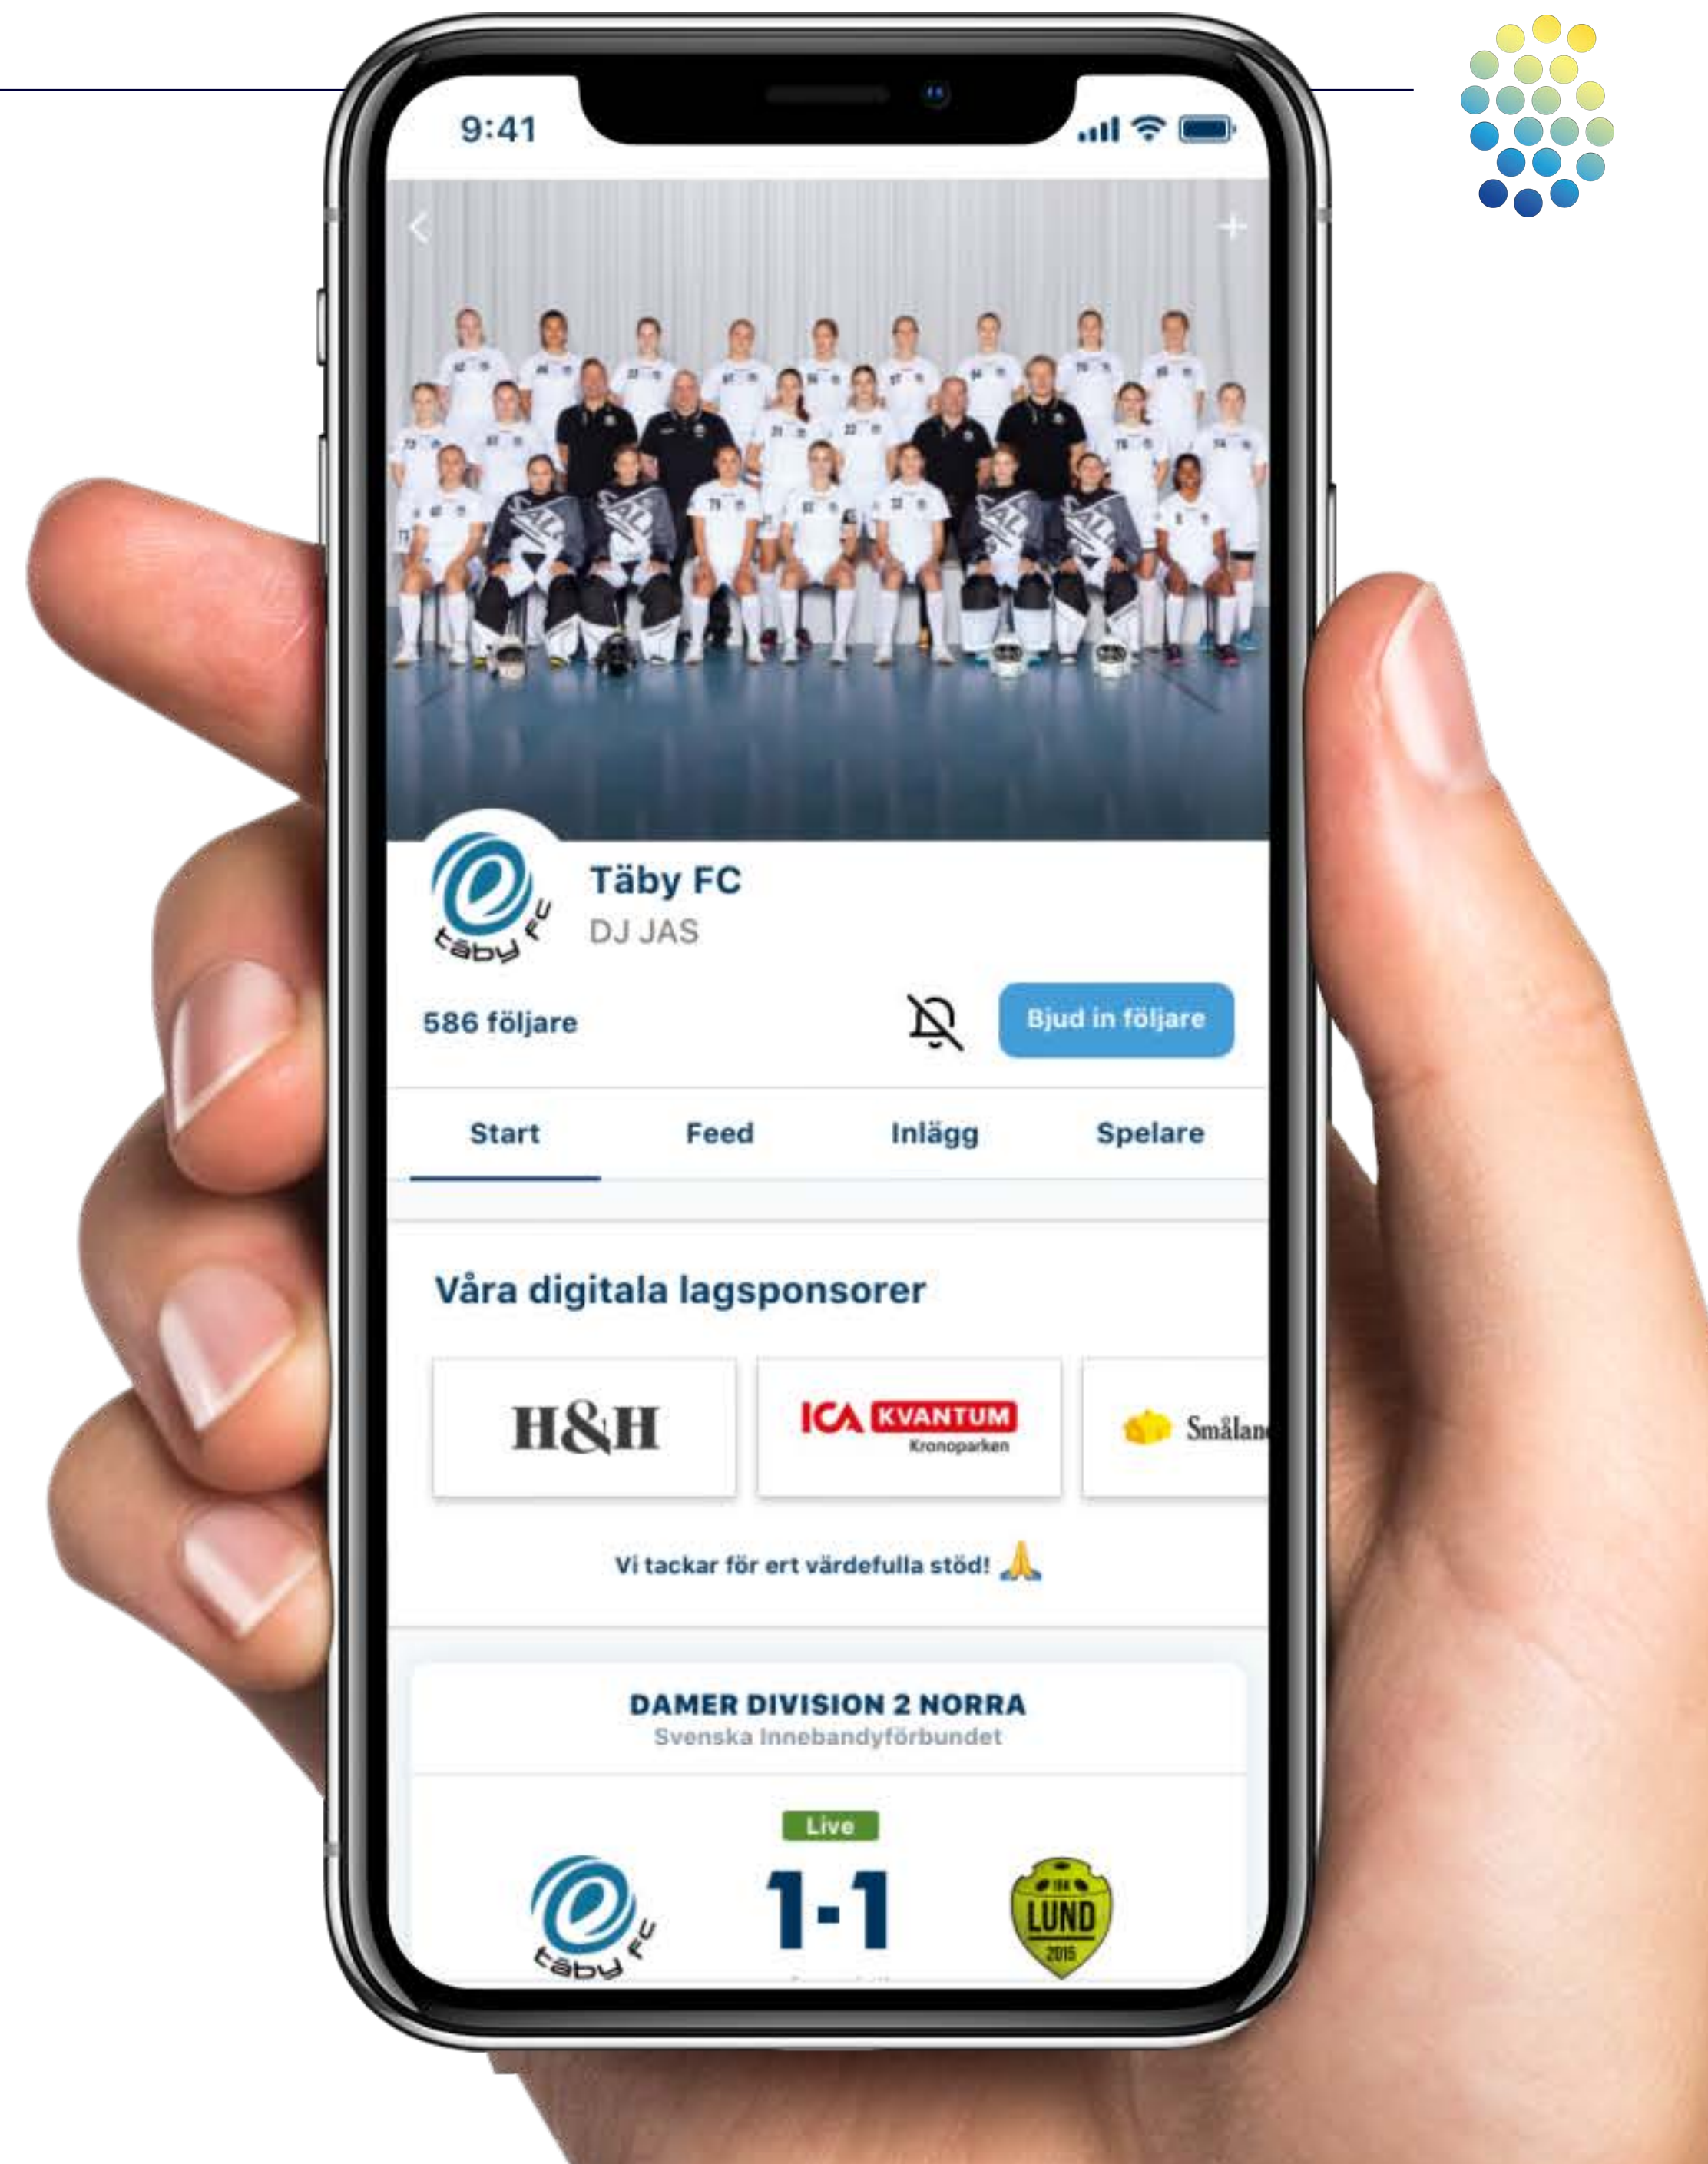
9:41

täby FC

Täby FC
DJ JAS

586 följare

Bjud in följare

Start
Feed
Inlägg
Spelare

Våra digitala lagsponsorer

H&H

ICA KVANTUM
Kronoparken

Smålan

Vi tackar för ert värdefulla stöd! 🙏

DAMER DIVISION 2 NORRA
Svenska Innebandyförbundet

Live

täby FC

1-1

LUND
2015